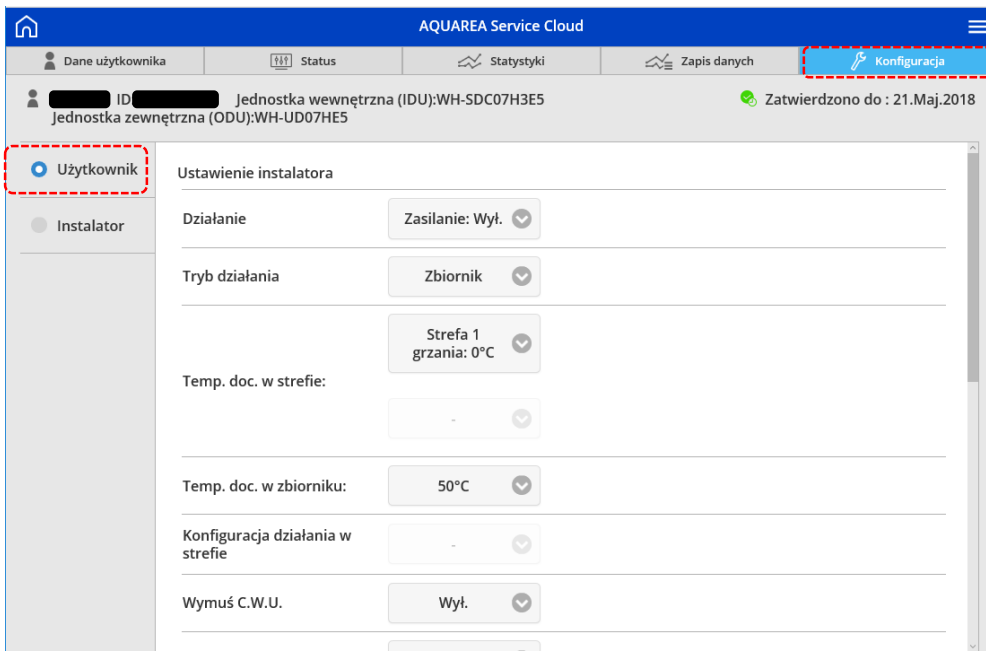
AQUAREA Service Cloud

Dane użytkownika | Status | Statystyki | Zapis danych | Konfiguracja

ID Jednostka wewnętrzna (IDU):WH-SDC07H3E5
Jednostka zewnętrzna (ODU):WH-UD07HE5

Zatwierdzono do : 21.Maj.2018

Użytkownik

Instalator

Ustawienie instalatora

Działanie Zasilanie: Wył.

Tryb działania Zbiornik

Temp. doc. w strefie: Strefa 1 grzania: 0°C
-

Temp. doc. w zbiorniku: 50°C

Konfiguracja działania w strefie -

Wymuś C.W.U. Wył.